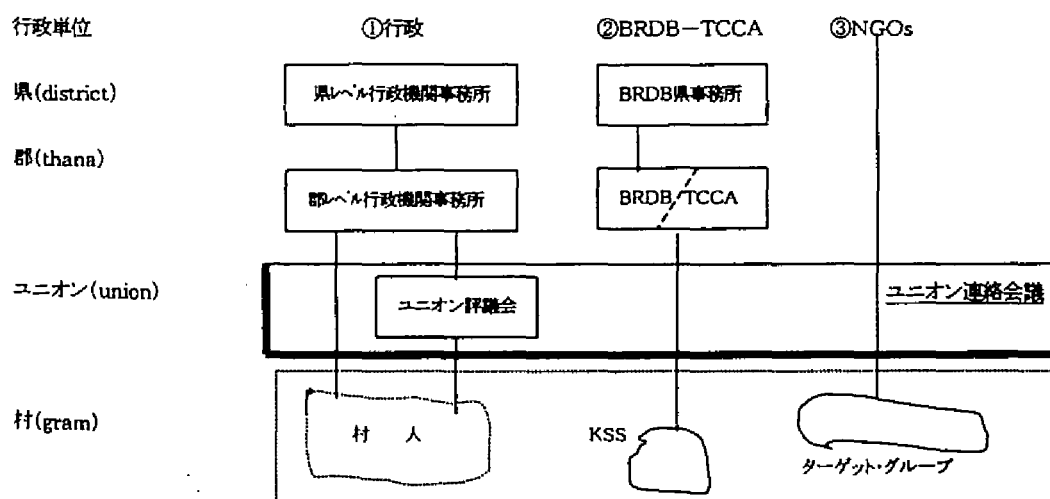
行政単位

①行政

②BRDB－TCCA

③NGOs

県(district)

県レベル行政機関事務所

BRDB県事務所

郡(thana)

郡レベル行政機関事務所

BRDB/TCCA

ユニオン(union)

ユニオン評議会

ユニオン連絡会議

村(gram)

村　人

KSS

ターゲット・グループ